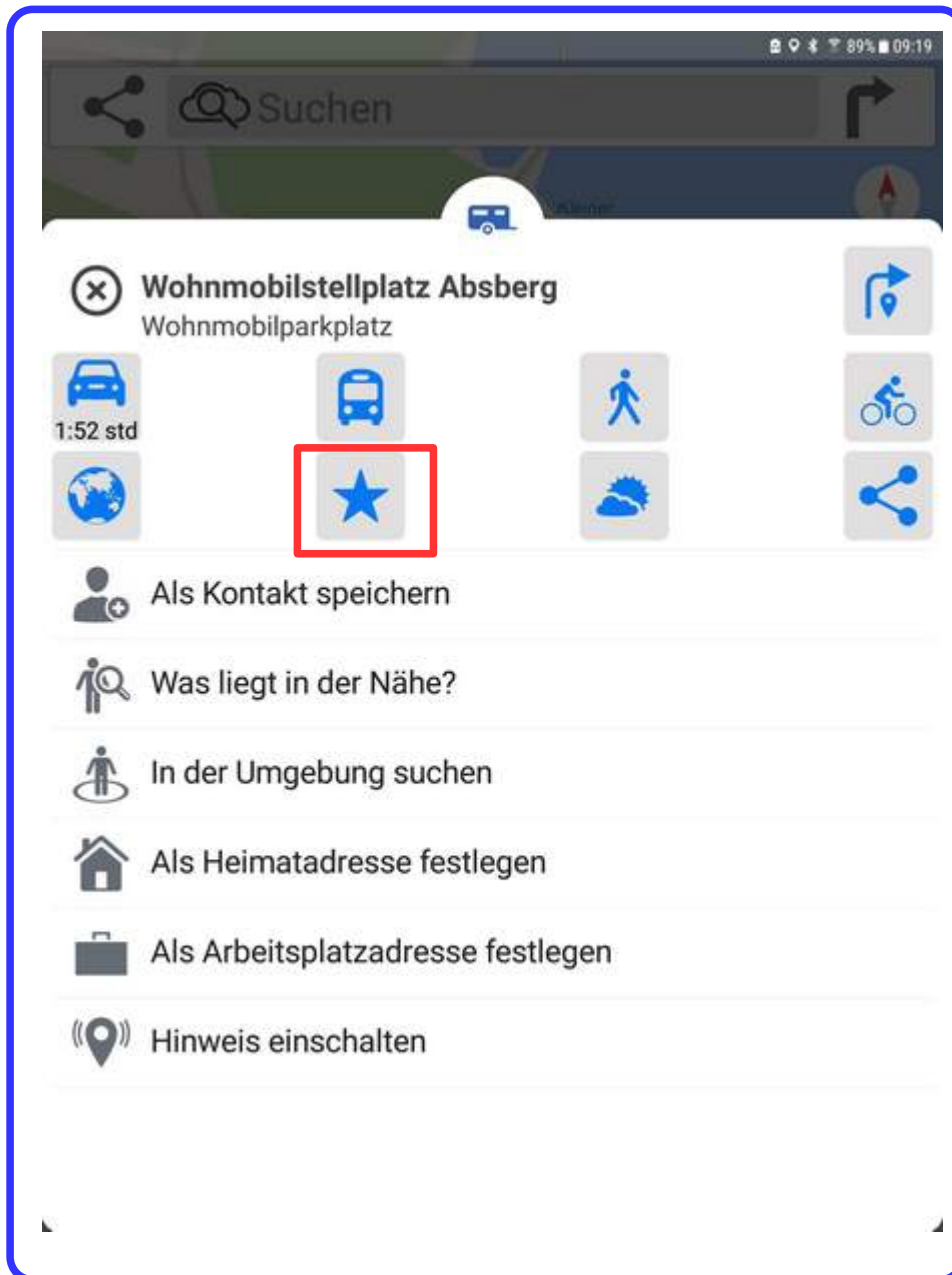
89% 09:19

Suchen

Kleiner

Wohnmobilstellplatz Absberg
Wohnmobilparkplatz

1:52 std

Als Kontakt speichern

Was liegt in der Nähe?

In der Umgebung suchen

Als Heimatadresse festlegen

Als Arbeitsplatzadresse festlegen

Hinweis einschalten